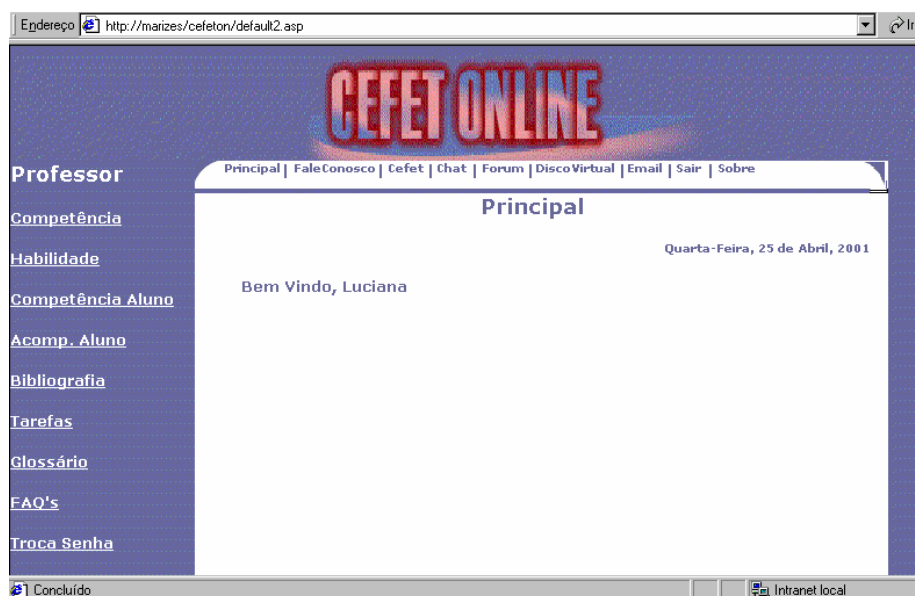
Endereço http://marizes/cefeton/default2.asp

CEFET ONLINE

Professor

Principal | FaleConosco | Cefet | Chat | Forum | DiscoVirtual | Email | Sair | Sobre

Principal

Quarta-Feira, 25 de Abril, 2001

Bem Vindo, Luciana

Competência

Habilidade

Competência Aluno

Acomp. Aluno

Bibliografia

Tarefas

Glossário

FAQ's

Troca Senha

Concluído

Intranet local